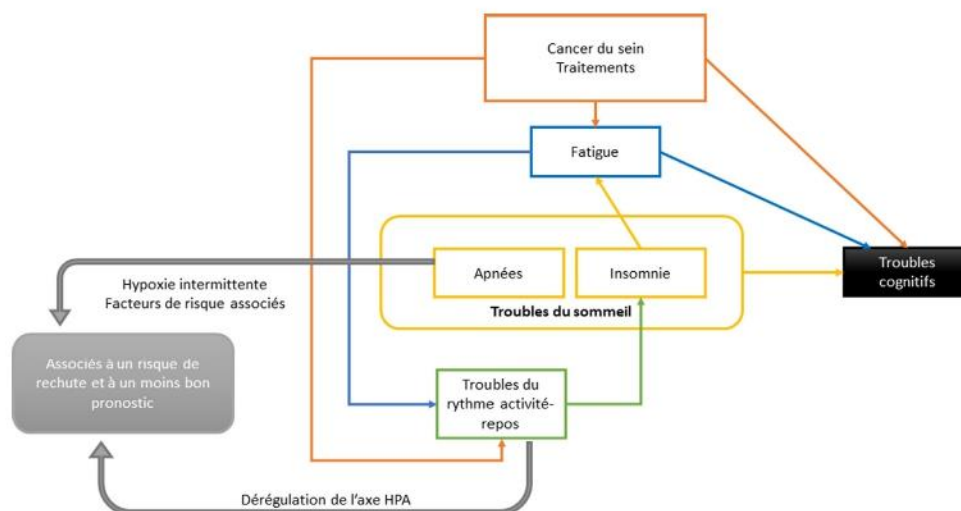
Cancer du sein
Traitements

Fatigue

Apnées

Insomnie

Troubles du sommeil

Troubles cognitifs

Hypoxie intermittente
Facteurs de risque associés

Associés à un risque de rechute et à un moins bon pronostic

Troubles du rythme activité-repos

Dérégulation de l'axe HPA